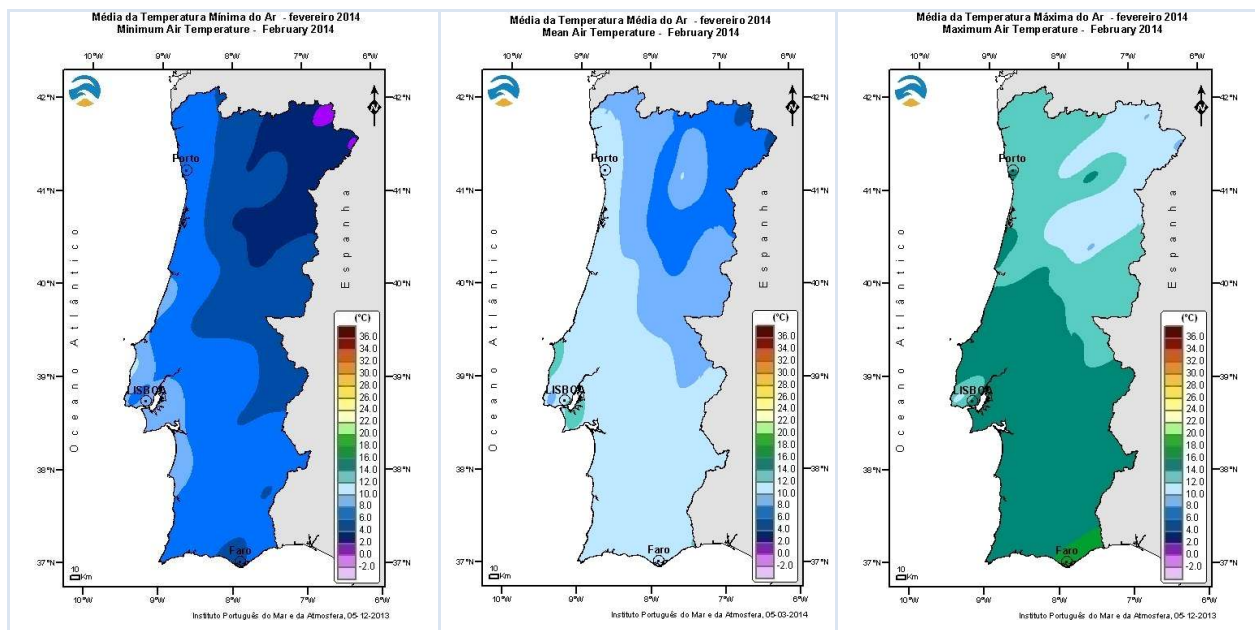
Média da Temperatura Mínima do Ar - fevereiro 2014
Minimum Air Temperature - February 2014

10°W 9°W 8°W 7°W 6°W

42°N 41°N 40°N 39°N 38°N 37°N

N

Porto

LISBOA

Faro

Oceano Atlântico

Espanha

(°C)
36.0
34.0
32.0
30.0
28.0
26.0
24.0
22.0
20.0
18.0
16.0
14.0
12.0
10.0
8.0
6.0
4.0
2.0
0.0
-2.0

10
Km

Instituto Português do Mar e da Atmosfera, 05-12-2013

Média da Temperatura Média do Ar - fevereiro 2014
Mean Air Temperature - February 2014

10°W 9°W 8°W 7°W 6°W

42°N 41°N 40°N 39°N 38°N 37°N

N

Porto

LISBOA

Faro

Oceano Atlântico

Espanha

(°C)
36.0
34.0
32.0
30.0
28.0
26.0
24.0
22.0
20.0
18.0
16.0
14.0
12.0
10.0
8.0
6.0
4.0
2.0
0.0
-2.0

10
Km

Instituto Português do Mar e da Atmosfera, 05-03-2014

Média da Temperatura Máxima do Ar - fevereiro 2014
Maximum Air Temperature - February 2014

10°W 9°W 8°W 7°W 6°W

42°N 41°N 40°N 39°N 38°N 37°N

N

Porto

LISBOA

Faro

Oceano Atlântico

Espanha

(°C)
36.0
34.0
32.0
30.0
28.0
26.0
24.0
22.0
20.0
18.0
16.0
14.0
12.0
10.0
8.0
6.0
4.0
2.0
0.0
-2.0

10
Km

Instituto Português do Mar e da Atmosfera, 05-12-2013